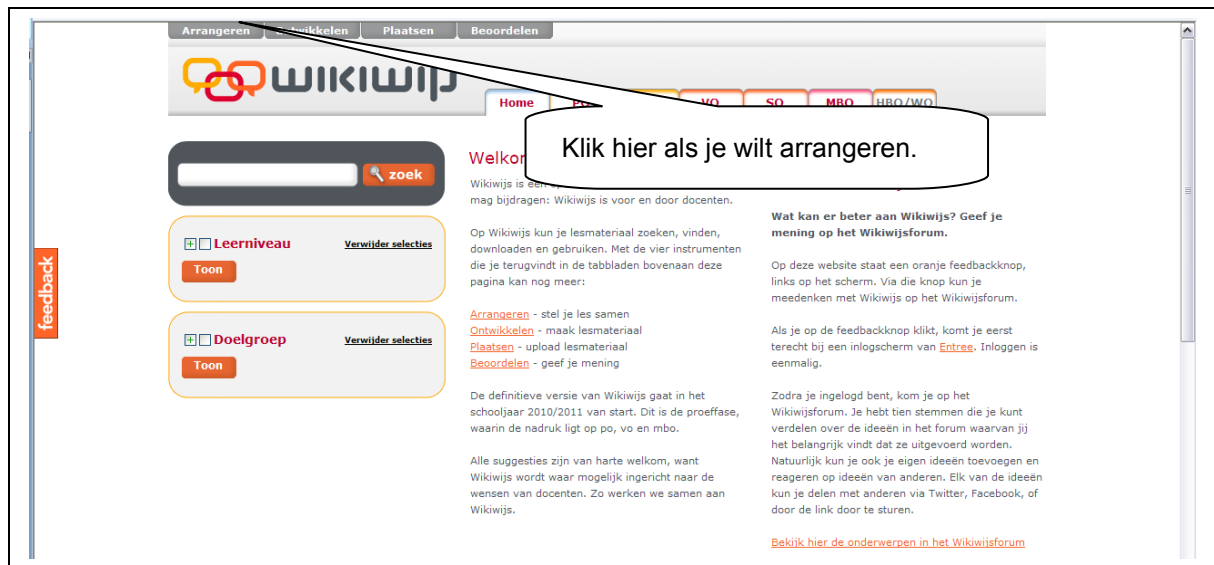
Arrangeren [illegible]twikkelen Plaatsen Beoordelen

wikiwijs

Home PO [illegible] VO SO MBO HBO/WO

Klik hier als je wilt arrangeren.

zoek

Leerniveau Verwijder selecties
Toon

Doelgroep Verwijder selecties
Toon

feedback

Welkom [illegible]

Wikiwijs is een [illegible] mag bijdragen: Wikiwijs is voor en door docenten.

Op Wikiwijs kun je lesmateriaal zoeken, vinden, downloaden en gebruiken. Met de vier instrumenten die je terugvindt in de tabbladen bovenaan deze pagina kan nog meer:

Arrangeren - stel je les samen
Ontwikkelen - maak lesmateriaal
Plaatsen - upload lesmateriaal
Beoordelen - geef je mening

De definitieve versie van Wikiwijs gaat in het schooljaar 2010/2011 van start. Dit is de proeffase, waarin de nadruk ligt op po, vo en mbo.

Alle suggesties zijn van harte welkom, want Wikiwijs wordt waar mogelijk ingericht naar de wensen van docenten. Zo werken we samen aan Wikiwijs.

Wat kan er beter aan Wikiwijs? Geef je mening op het Wikiwijsforum.

Op deze website staat een oranje feedbackknop, links op het scherm. Via die knop kun je meedenken met Wikiwijs op het Wikiwijsforum.

Als je op de feedbackknop klikt, komt je eerst terecht bij een inlogscherm van Entree. Inloggen is eenmalig.

Zodra je ingelogd bent, kom je op het Wikiwijsforum. Je hebt tien stemmen die je kunt verdelen over de ideeën in het forum waarvan jij het belangrijk vindt dat ze uitgevoerd worden. Natuurlijk kun je ook je eigen ideeën toevoegen en reageren op ideeën van anderen. Elk van de ideeën kun je delen met anderen via Twitter, Facebook, of door de link door te sturen.

Bekijk hier de onderwerpen in het Wikiwijsforum